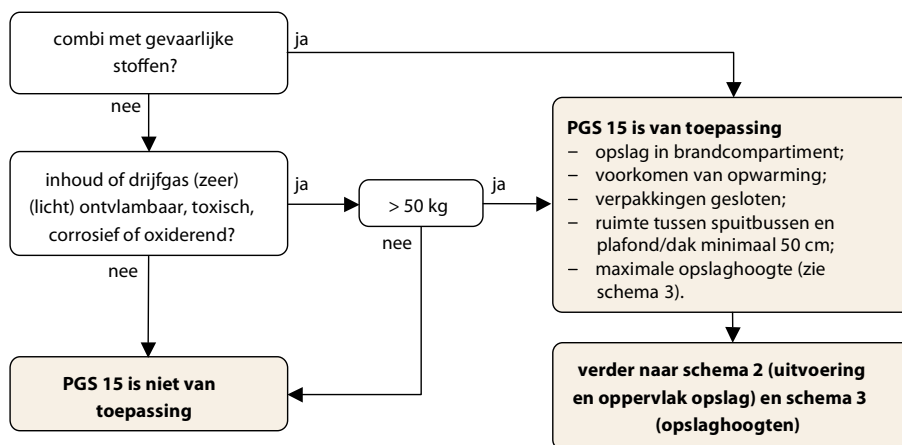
combi met gevaarlijke stoffen?

ja

nee

inhoud of drijfgas (zeer) (licht) ontvlambaar, toxisch, corrosief of oxiderend?

ja

> 50 kg

ja

nee

nee

**PGS 15 is van toepassing**
– opslag in brandcompartiment;
– voorkomen van opwarming;
– verpakkingen gesloten;
– ruimte tussen spuitbussen en plafond/dak minimaal 50 cm;
– maximale opslaghoogte (zie schema 3).

**PGS 15 is niet van toepassing**

**verder naar schema 2 (uitvoering en oppervlak opslag) en schema 3 (opslaghoogten)**